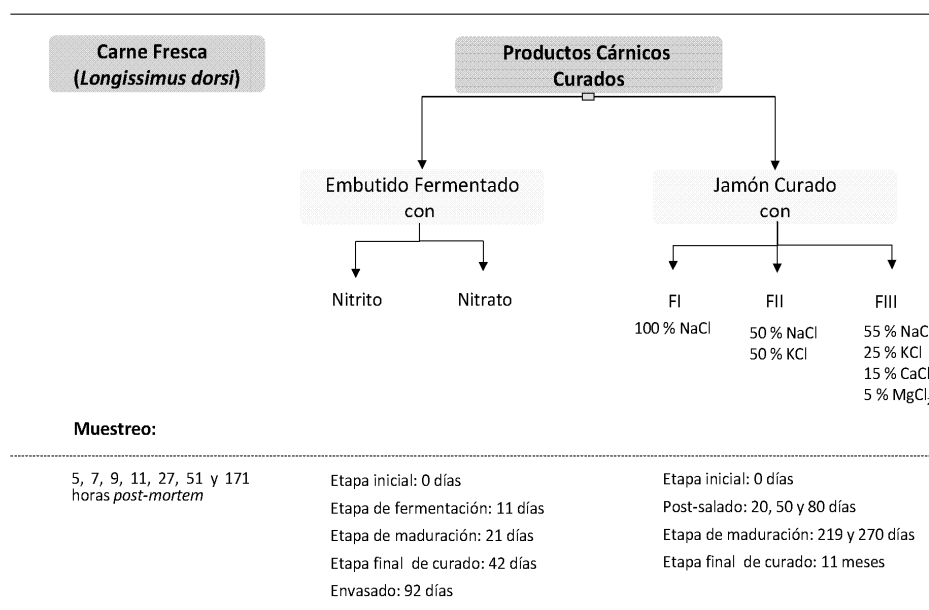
Carne Fresca
(*Longissimus dorsi*)

Productos Cárnicos Curados

Embutido Fermentado con

Jamón Curado con

Nitrito

Nitrato

FI
100 % NaCl

FII
50 % NaCl
50 % KCl

FIII
55 % NaC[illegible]
25 % KCl
15 % CaCl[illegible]
5 % MgCl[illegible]

Muestreo:

5, 7, 9, 11, 27, 51 y 171 horas *post-mortem*

Etapa inicial: 0 días
Etapa de fermentación: 11 días
Etapa de maduración: 21 días
Etapa final de curado: 42 días
Envasado: 92 días

Etapa inicial: 0 días
Post-salado: 20, 50 y 80 días
Etapa de maduración: 219 y 270 días
Etapa final de curado: 11 meses